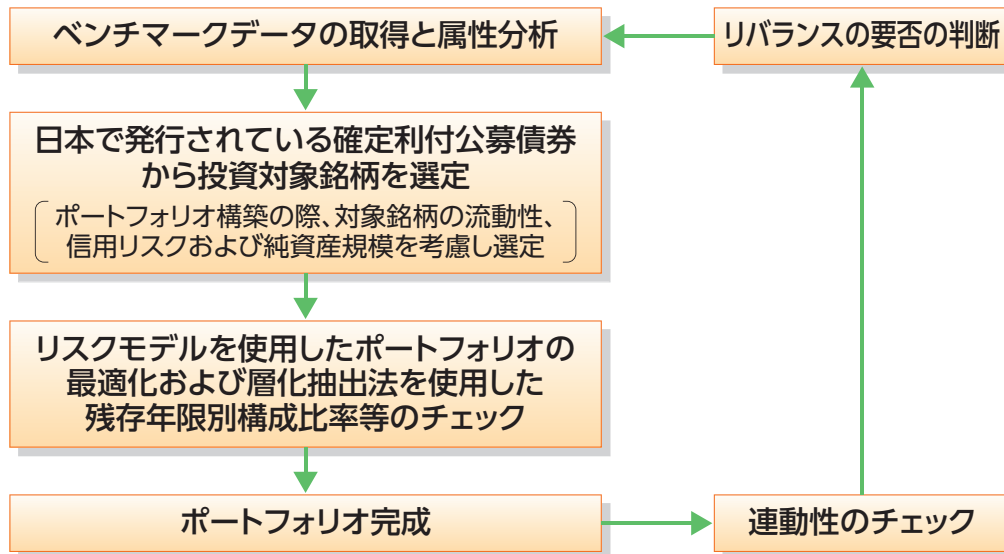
ベンチマークデータの取得と属性分析

リバランスの要否の判断

日本で発行されている確定利付公募債券から投資対象銘柄を選定

ポートフォリオ構築の際、対象銘柄の流動性、信用リスクおよび純資産規模を考慮し選定

リスクモデルを使用したポートフォリオの最適化および層化抽出法を使用した残存年限別構成比率等のチェック

ポートフォリオ完成

連動性のチェック